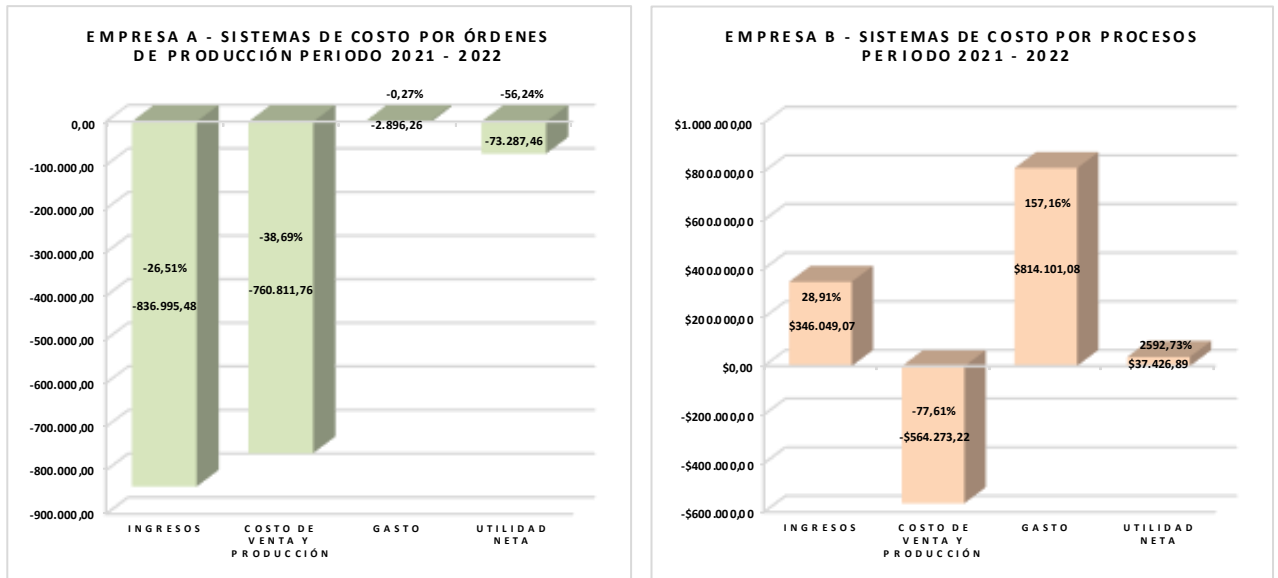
EMPRESA A - SISTEMAS DE COSTO POR ÓRDENES DE PRODUCCIÓN PERIODO 2021 - 2022

0,00
-100.000,00
-200.000,00
-300.000,00
-400.000,00
-500.000,00
-600.000,00
-700.000,00
-800.000,00
-900.000,00

-26,51%
-836.995,48
-38,69%
-760.811,76
-0,27%
-2.896,26
-56,24%
-73.287,46

INGRESOS
COSTO DE VENTA Y PRODUCCIÓN
GASTO
UTILIDAD NETA

EMPRESA B - SISTEMAS DE COSTO POR PROCESOS PERIODO 2021 - 2022

$1.000.000,00
$800.000,00
$600.000,00
$400.000,00
$200.000,00
$0,00
-$200.000,00
-$400.000,00
-$600.000,00

28,91%
$346.049,07
-77,61%
-$564.273,22
157,16%
$814.101,08
2592,73%
$37.426,89

INGRESOS
COSTO DE VENTA Y PRODUCCIÓN
GASTO
UTILIDAD NETA